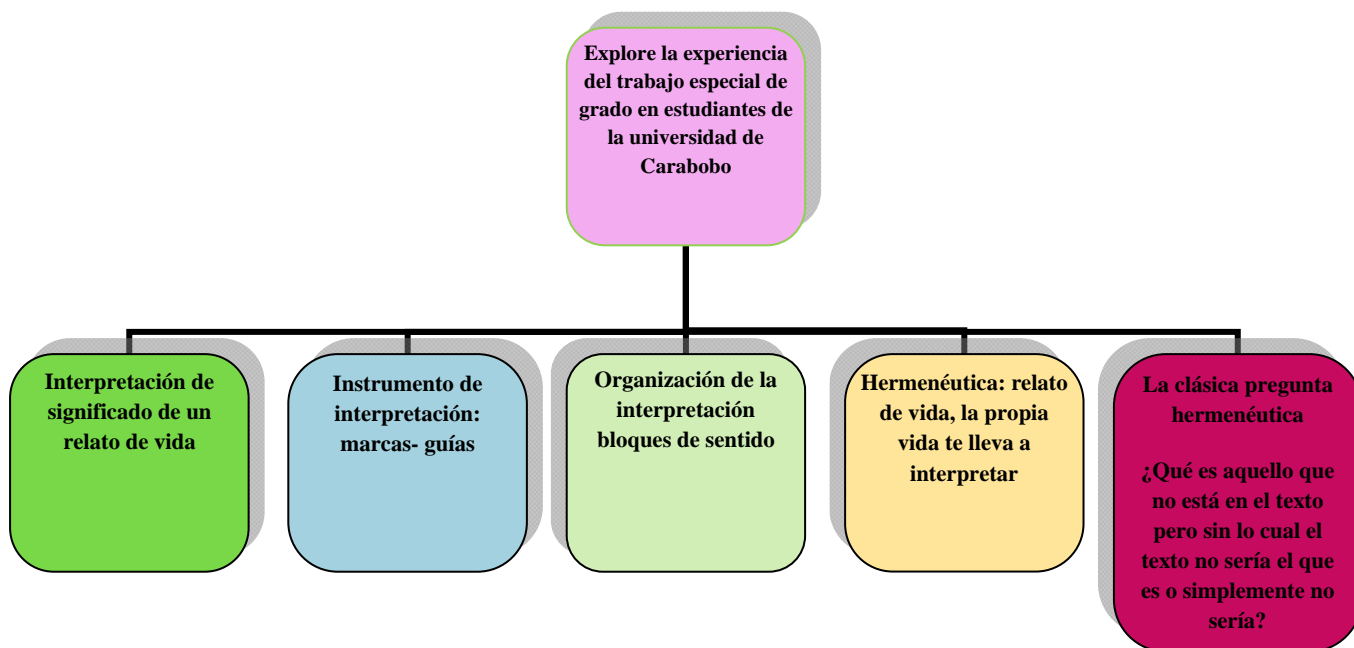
Explore la experiencia del trabajo especial de grado en estudiantes de la universidad de Carabobo

Interpretación de significado de un relato de vida

Instrumento de interpretación: marcas- guías

Organización de la interpretación bloques de sentido

Hermenéutica: relato de vida, la propia vida te lleva a interpretar

La clásica pregunta hermenéutica

¿Qué es aquello que no está en el texto pero sin lo cual el texto no sería el que es o simplemente no sería?